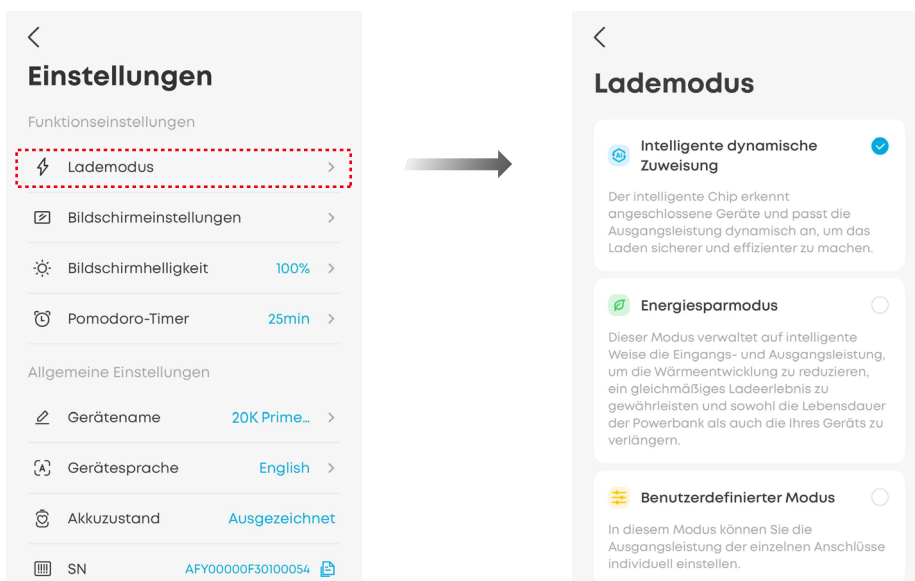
Einstellungen

Funktionseinstellungen

Lademodus

Bildschirmeinstellungen

Bildschirmhelligkeit 100%

Pomodoro-Timer 25min

Allgemeine Einstellungen

Gerätename 20K Prime...

Gerätesprache English

Akkuzustand Ausgezeichnet

SN AFY00000F30100054

Lademodus

Intelligente dynamische Zuweisung

Der intelligente Chip erkennt angeschlossene Geräte und passt die Ausgangsleistung dynamisch an, um das Laden sicherer und effizienter zu machen.

Energiesparmodus

Dieser Modus verwaltet auf intelligente Weise die Eingangs- und Ausgangsleistung, um die Wärmeentwicklung zu reduzieren, ein gleichmäßiges Ladeerlebnis zu gewährleisten und sowohl die Lebensdauer der Powerbank als auch die Ihres Geräts zu verlängern.

Benutzerdefinierter Modus

In diesem Modus können Sie die Ausgangsleistung der einzelnen Anschlüsse individuell einstellen.